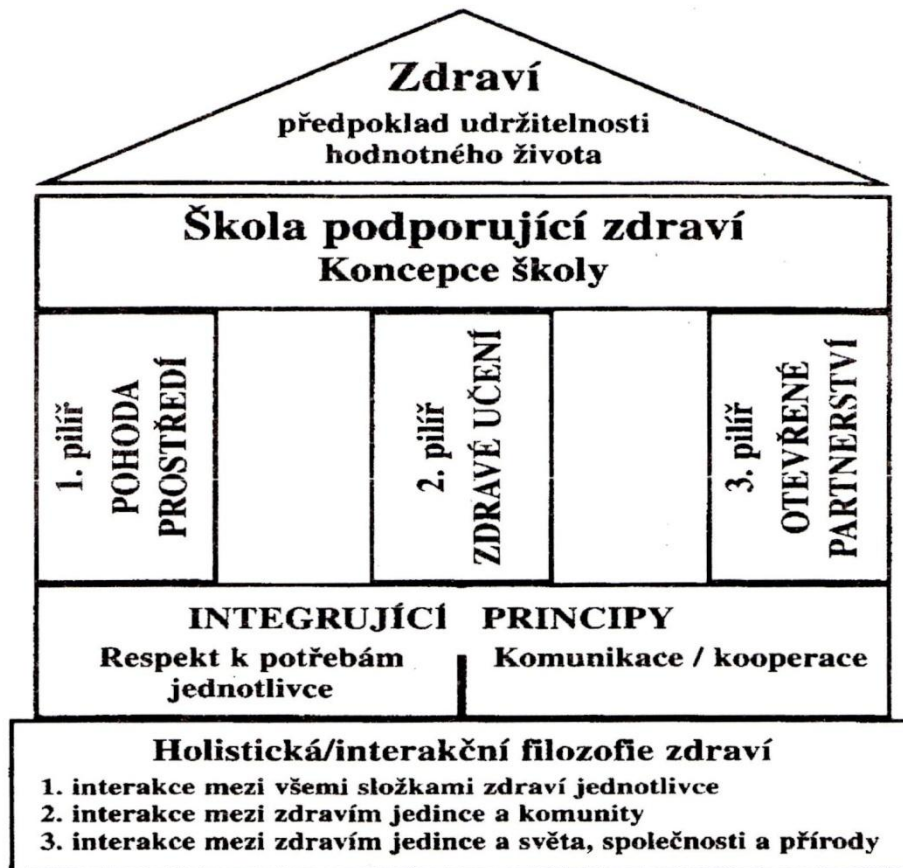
Zdraví
předpoklad udržitelnosti hodnotného života

Škola podporující zdraví
Koncepce školy

1. pilíř
POHODA PROSTŘEDÍ

2. pilíř
ZDRAVÉ UČENÍ

3. pilíř
OTEVŘENÉ PARTNERSTVÍ

INTEGRUJÍCÍ PRINCIPY

Respekt k potřebám jednotlivce

Komunikace / kooperace

Holistická/interakční filozofie zdraví
1. interakce mezi všemi složkami zdraví jednotlivce
2. interakce mezi zdravím jedince a komunity
3. interakce mezi zdravím jedince a světa, společnosti a přírody